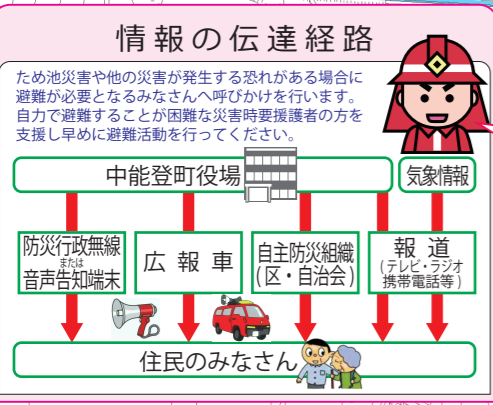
情報の伝達経路

ため池災害や他の災害が発生する恐れがある場合に避難が必要となるみなさんへ呼びかけを行います。自力で避難することが困難な災害時要援護者の方を支援し早めに避難活動を行ってください。

中能登町役場

気象情報

防災行政無線
または
音声告知端末

広報車

自主防災組織
(区・自治会)

報道
(テレビ・ラジオ
携帯電話等)

住民のみなさん